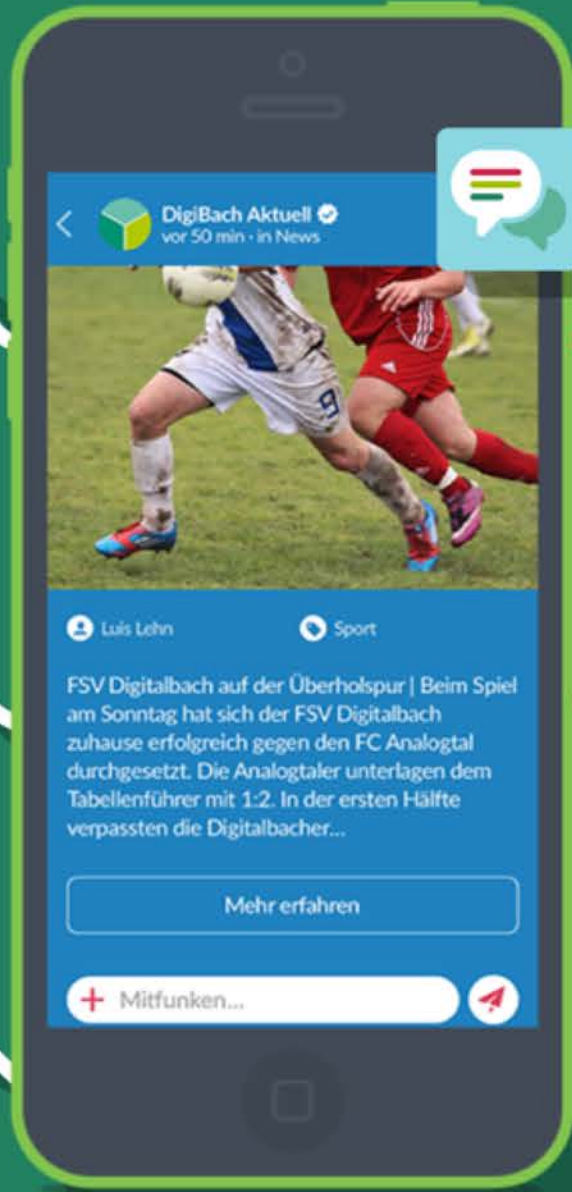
DigiBach Aktuell
vor 50 min · in News

Luis Lehn

Sport

FSV Digitalbach auf der Überholspur | Beim Spiel am Sonntag hat sich der FSV Digitalbach zuhause erfolgreich gegen den FC Analogtal durchgesetzt. Die Analogtaler unterlagen dem Tabellenführer mit 1:2. In der ersten Hälfte verpassten die Digitalbacher...

Mehr erfahren

Mitfunken...